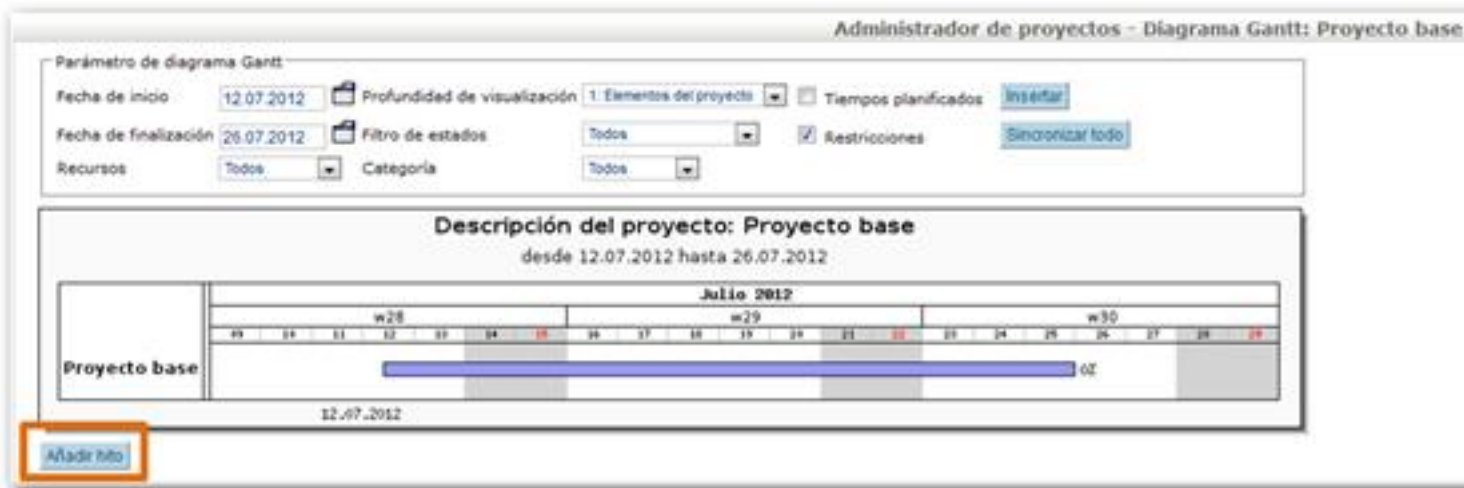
Administrador de proyectos - Diagrama Gantt: Proyecto base

Parámetro de diagrama Gantt

Fecha de inicio 12.07.2012 Profundidad de visualización 1: Elementos del proyecto Tiempos planificados Insertar

Fecha de finalización 26.07.2012 Filtro de estados Todos Restricciones Sincronizar todo

Recursos Todos Categoría Todos

Descripción del proyecto: Proyecto base

desde 12.07.2012 hasta 26.07.2012

| | Julio 2012 | | |
|---|---|---|---|
| | w28 | w29 | w30 |
| | 09 10 11 12 13 14 15 | 16 17 18 19 20 21 22 | 23 24 25 26 27 28 29 |
| Proyecto base | 0% | | |

12.07.2012

Añadir hito